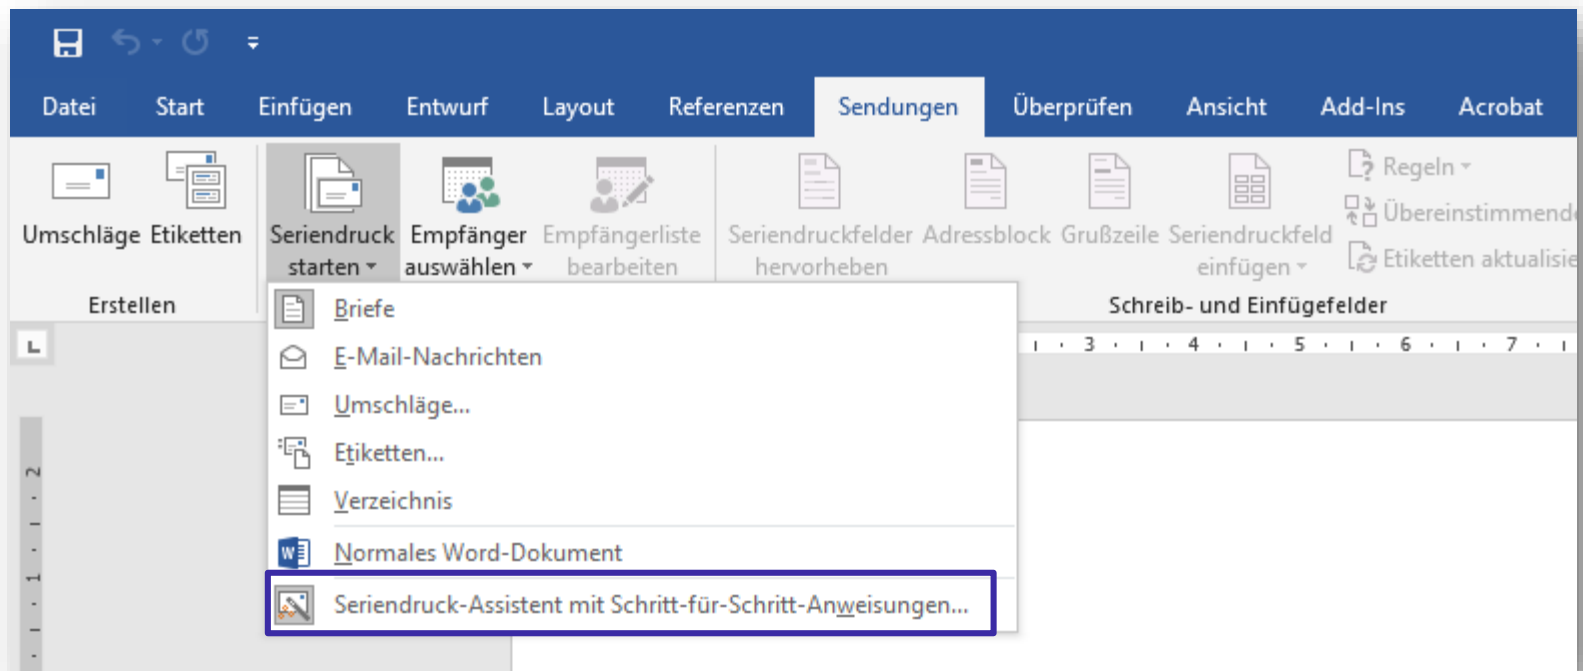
Datei Start Einfügen Entwurf Layout Referenzen Sendungen Überprüfen Ansicht Add-Ins Acrobat

Umschläge Etiketten
Erstellen

Seriendruck starten
Empfänger auswählen
Empfängerliste bearbeiten
Seriendruckfelder hervorheben
Adressblock
Grußzeile
Seriendruckfeld einfügen
Regeln
Übereinstimmende
Etiketten aktualisie
Schreib- und Einfügefelder

Briefe
E-Mail-Nachrichten
Umschläge...
Etiketten...
Verzeichnis
Normales Word-Dokument
Seriendruck-Assistent mit Schritt-für-Schritt-Anweisungen...

3 4 5 6 7
2 1